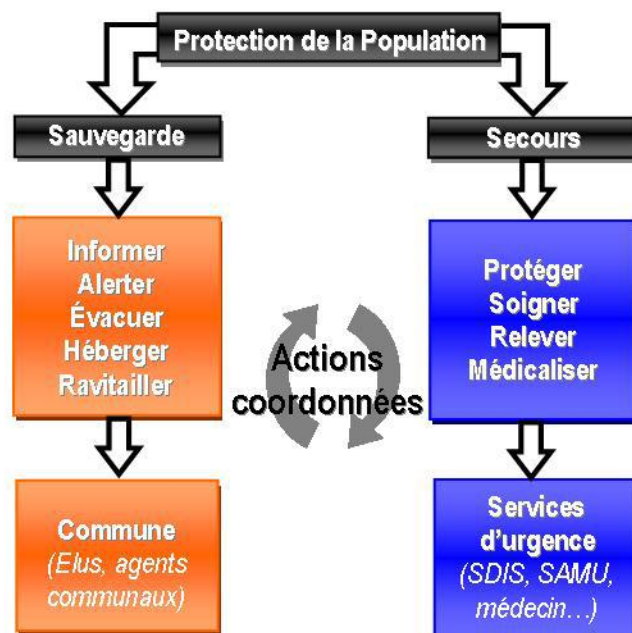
Protection de la Population

Sauvegarde

Informer
Alerter
Évacuer
Héberger
Ravitailler

Commune
(Elus, agents communaux)

Actions coordonnées

Secours

Protéger
Soigner
Relever
Médicaliser

Services d'urgence
(SDIS, SAMU, médecin…)